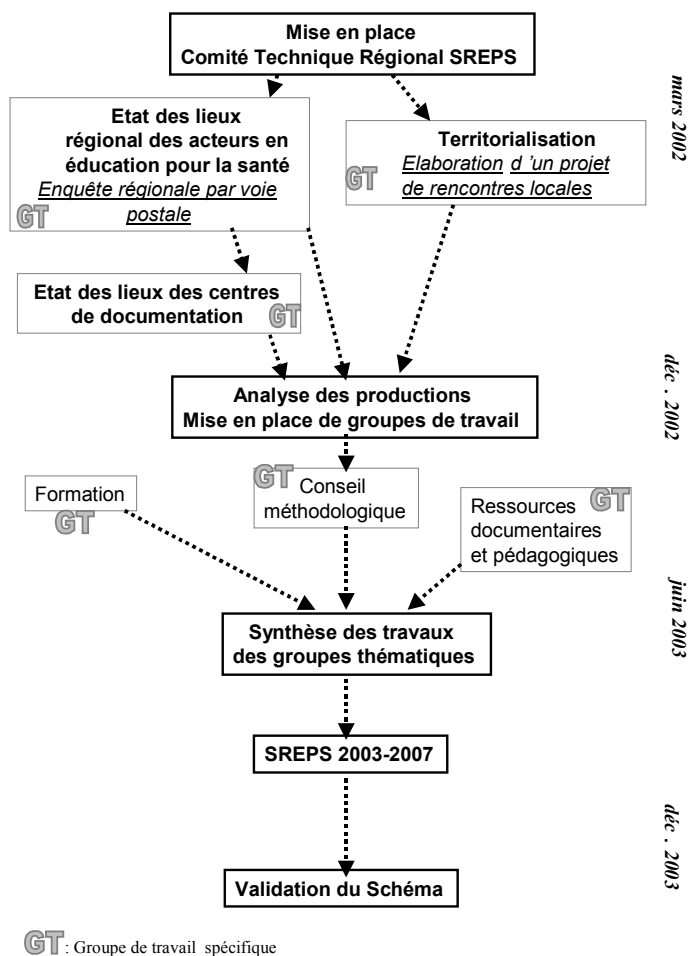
Mise en place
Comité Technique Régional SREPS

mars 2002

Etat des lieux
régional des acteurs en éducation pour la santé
Enquête régionale par voie postale
GT

Territorialisation
Elaboration d'un projet de rencontres locales
GT

Etat des lieux des centres de documentation
GT

déc . 2002

Analyse des productions
Mise en place de groupes de travail

Formation
GT

GT
Conseil méthodologique

Ressources documentaires et pédagogiques
GT

juin 2003

Synthèse des travaux des groupes thématiques

SREPS 2003-2007

déc . 2003

Validation du Schéma

GT : Groupe de travail spécifique